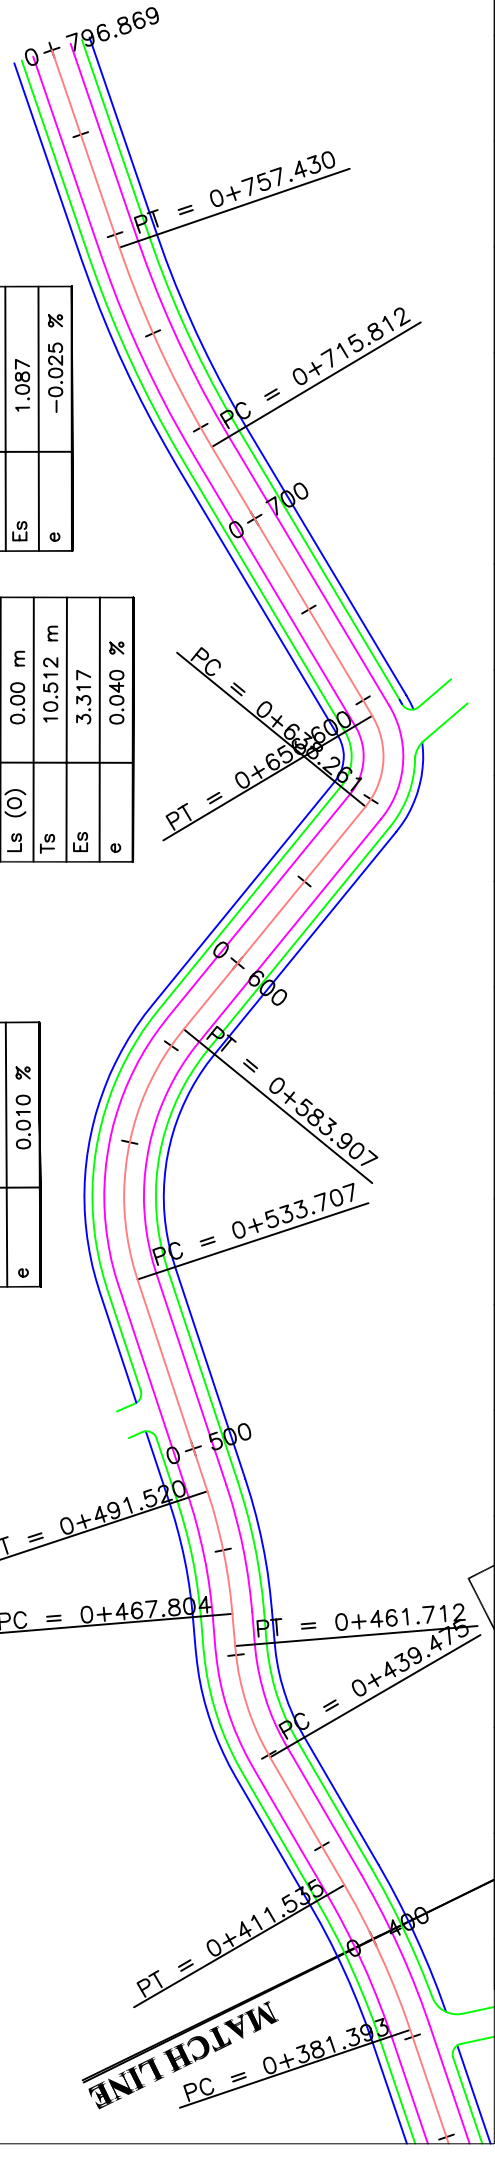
0+796.869

PT = 0+757.430

| Es | 1.087 |
|---|---|
| e | -0.025 % |

PC = 0+715.812

0+700

| Ls (O) | 0.00 m |
|---|---|
| Ts | 10.512 m |
| Es | 3.317 |
| e | 0.040 % |

PC = 0+6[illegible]
0+600
PT = 0+65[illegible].261

0+600

PT = 0+583.907

| e | 0.010 % |
|---|---|

PC = 0+533.707

0+500

PT = 0+491.520

PC = 0+467.804

PT = 0+461.712

PC = 0+439.475

PT = 0+411.535

0+400

MATCH LINE

PC = 0+381.393